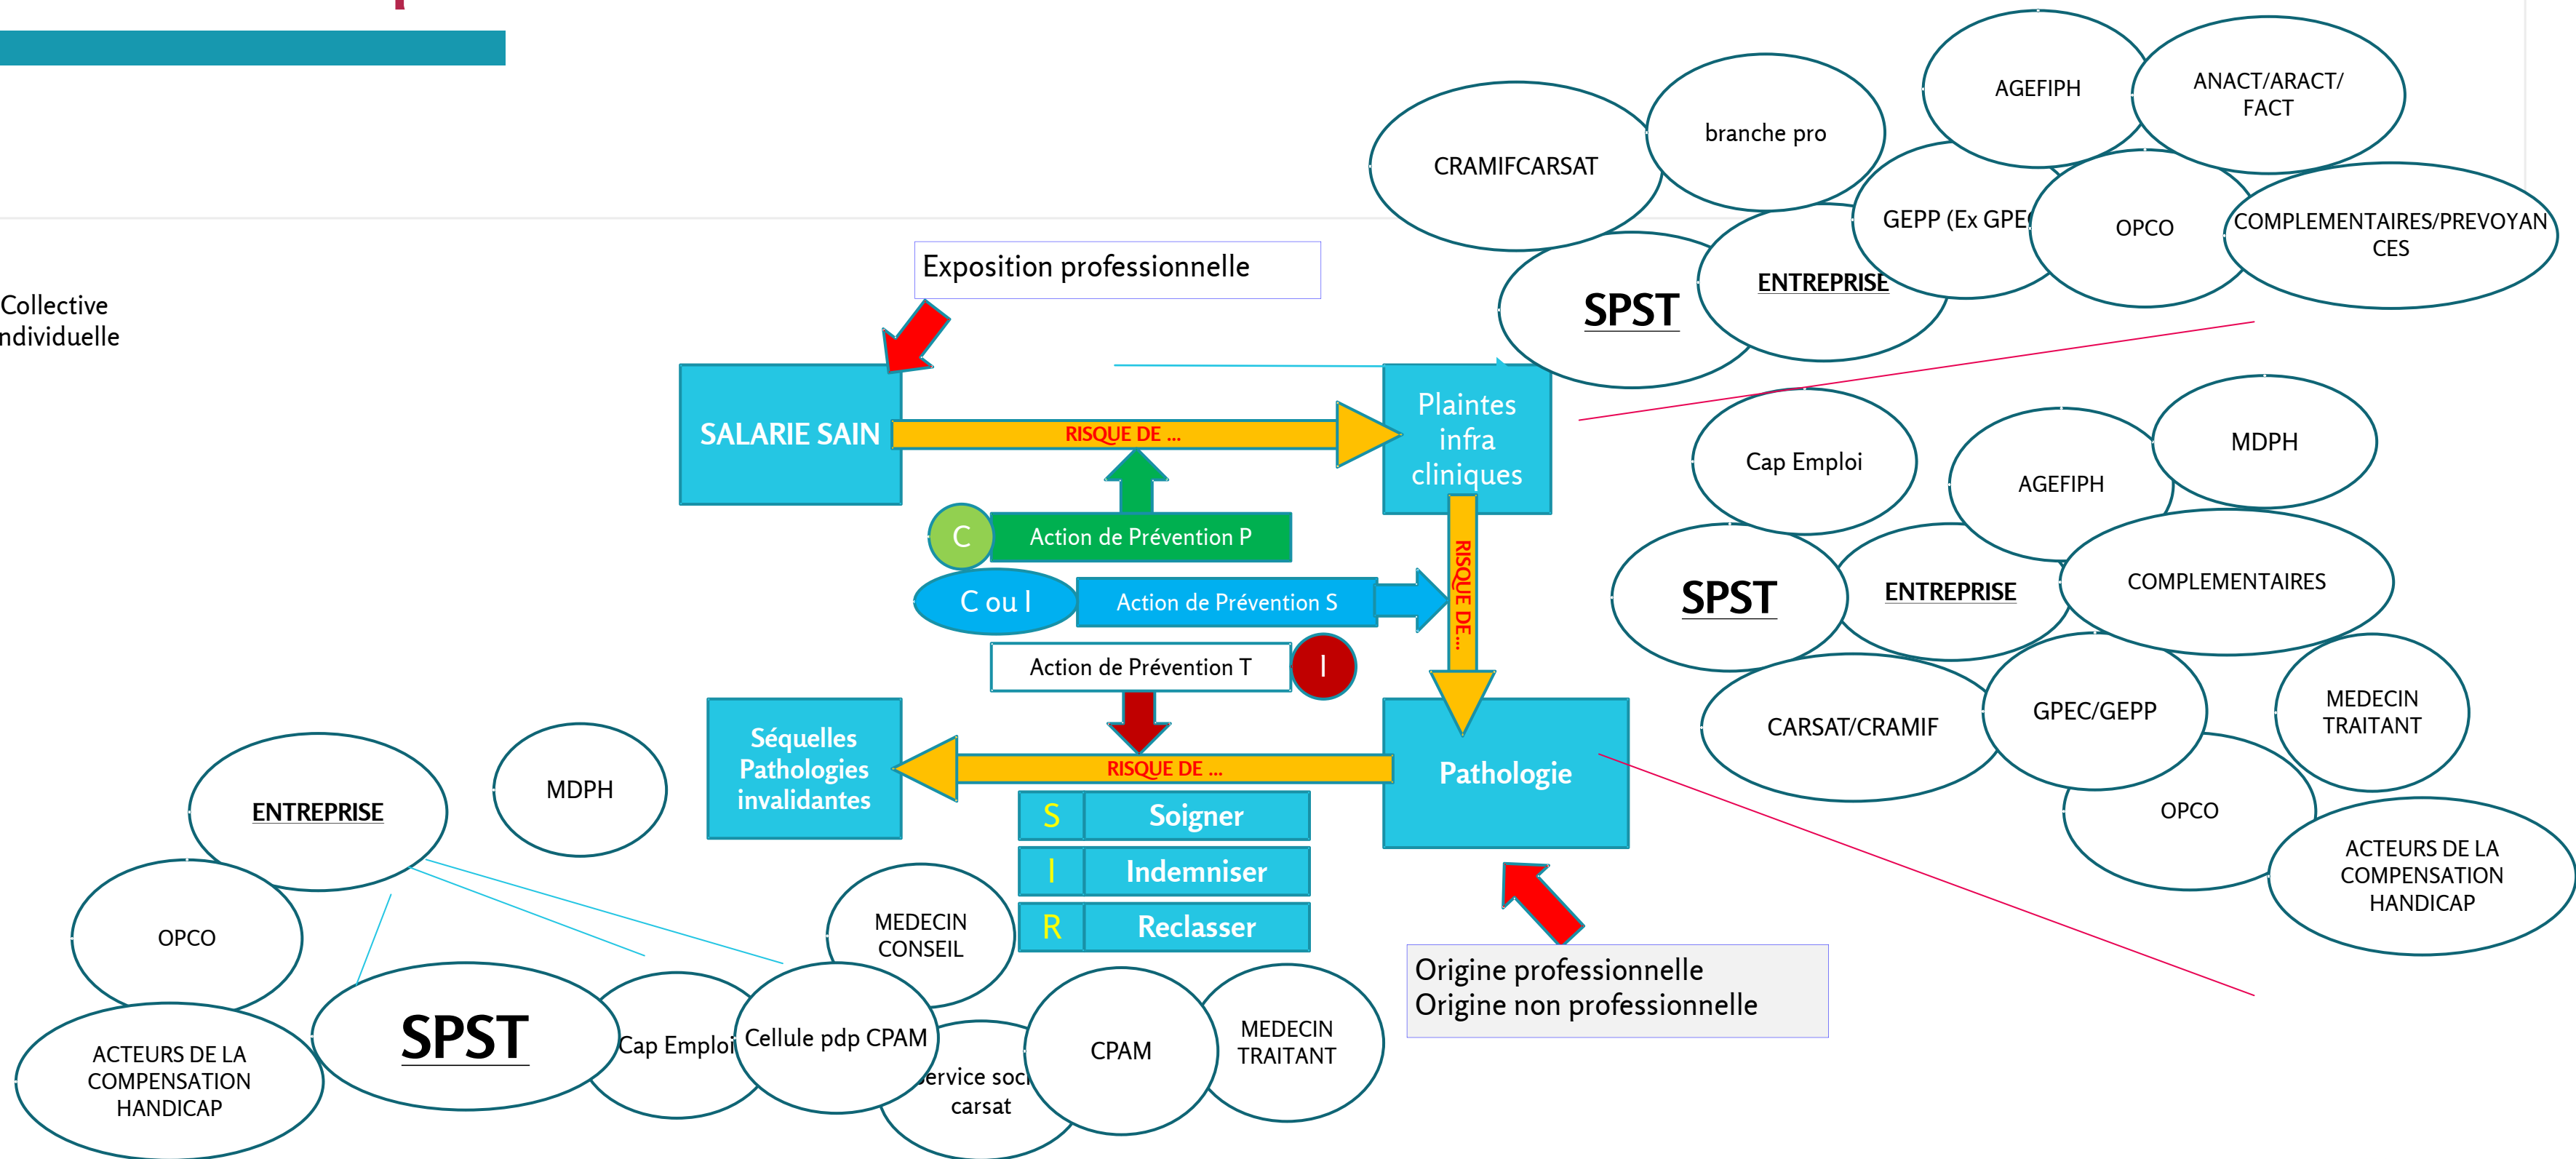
Collective
ndividuelle

Exposition professionnelle

CRAMIFCARSAT
branche pro
AGEFIPH
ANACT/ARACT/ FACT
GEPP (Ex GPE
OPCO
COMPLEMENTAIRES/PREVOYANCES
SPST
ENTREPRISE

SALARIE SAIN
RISQUE DE ...
Plaintes infra cliniques
C
Action de Prévention P
C ou I
Action de Prévention S
RISQUE DE...
Action de Prévention T
I

Cap Emploi
AGEFIPH
MDPH
SPST
ENTREPRISE
COMPLEMENTAIRES
CARSAT/CRAMIF
GPEC/GEPP
MEDECIN TRAITANT
OPCO
ACTEURS DE LA COMPENSATION HANDICAP

Séquelles Pathologies invalidantes
RISQUE DE ...
Pathologie
S Soigner
I Indemniser
R Reclasser

ENTREPRISE
MDPH
OPCO
MEDECIN CONSEIL
ACTEURS DE LA COMPENSATION HANDICAP
SPST
Cap Emploi
Cellule pdp CPAM
ervice soc carsat
CPAM
MEDECIN TRAITANT

Origine professionnelle
Origine non professionnelle